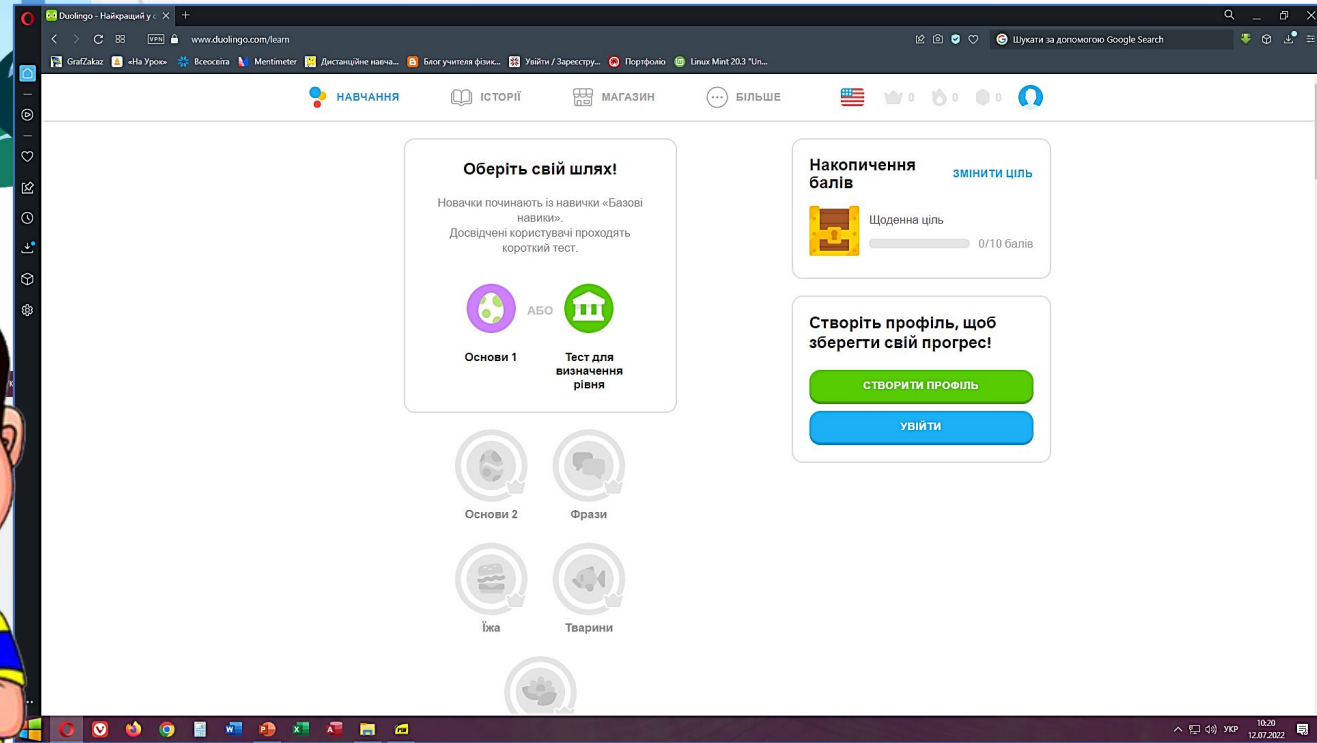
Duolingo - Найкращий у

www.duolingo.com/learn

Шукати за допомогою Google Search

GrafZakaz «На Урок» Всеосвіта Mentimeter Дистанційне навча... Блог учителя фізик... Увійти / Зареєстру... Портфоліо Linux Mint 20.3 "Un...

НАВЧАННЯ ІСТОРІЇ МАГАЗИН БІЛЬШЕ 0 0 0

Оберіть свій шлях!

Новачки починають із навички «Базові навики». Досвідчені користувачі проходять короткий тест.

АБО

Основи 1

Тест для визначення рівня

Основи 2

Фрази

Їжа

Тварини

Накопичення балів

ЗМІНИТИ ЦІЛЬ

Щоденна ціль

0/10 балів

Створіть профіль, щоб зберегти свій прогрес!

СТВОРИТИ ПРОФІЛЬ

УВІЙТИ

УКР 10:20 12.07.2022